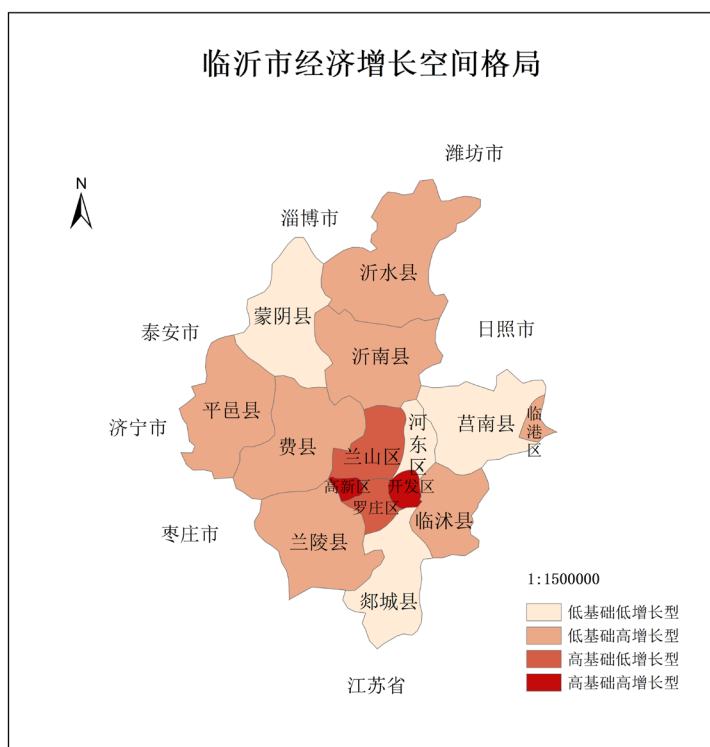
临沂市经济增长空间格局

潍坊市
N
淄博市
沂水县
蒙阴县
泰安市
日照市
沂南县
平邑县
河东区
莒南县
临港区
济宁市
费县
兰山区
高新区
开发区
罗庄区
临沭县
枣庄市
兰陵县
郯城县
1:1500000
低基础低增长型
低基础高增长型
高基础低增长型
高基础高增长型
江苏省